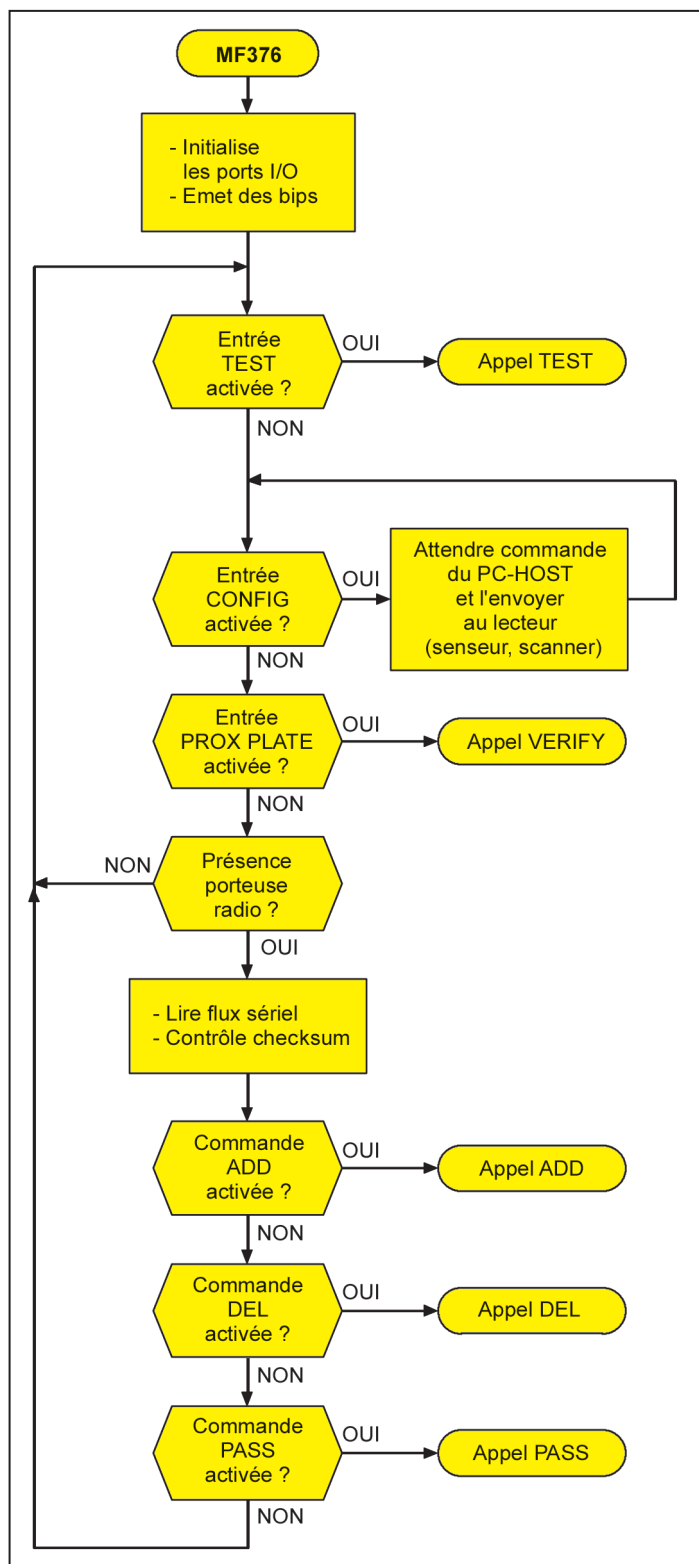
MF376

- Initialise les ports I/O
- Emet des bips

Entrée TEST activée ?
OUI
Appel TEST
NON

Entrée CONFIG activée ?
OUI
Attendre commande du PC-HOST et l'envoyer au lecteur (senseur, scanner)
NON

Entrée PROX PLATE activée ?
OUI
Appel VERIFY
NON

Présence porteuse radio ?
NON
OUI

- Lire flux sériel
- Contrôle checksum

Commande ADD activée ?
OUI
Appel ADD
NON

Commande DEL activée ?
OUI
Appel DEL
NON

Commande PASS activée ?
OUI
Appel PASS
NON